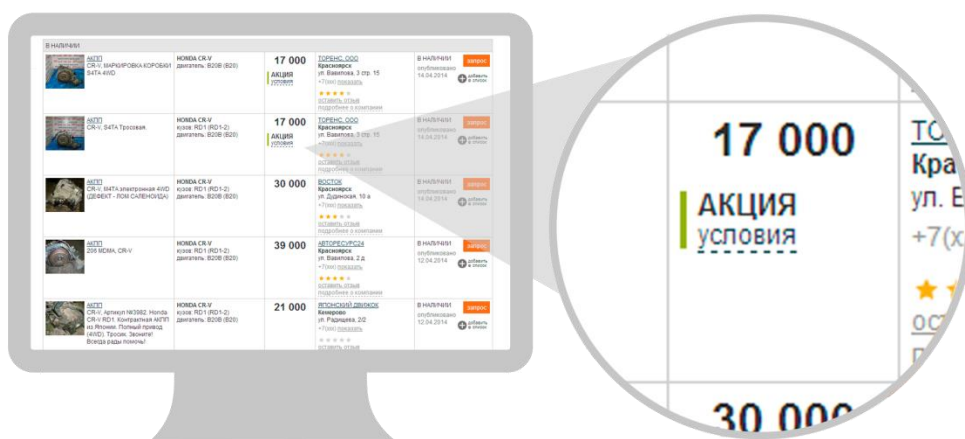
В НАЛИЧИИ

| | | | | |
|---|---|---|---|---|
| АКПП CR-V, МАРКИРОВКА КОРОБКИ S4TA 4WD | HONDA CR-V двигатель: B20B (B20) | 17 000 АКЦИЯ условия | ТОРЕНС, ООО Красноярск ул. Вавилова, 3 стр. 15 +7(xxx) показать ★★★★ оставить отзыв подробнее о компании | В НАЛИЧИИ опубликовано 14.04.2014 добавить в список запрос |
| АКПП CR-V, S4TA Тросовая. | HONDA CR-V кузов: RD1 (RD1-2) двигатель: B20B (B20) | 17 000 АКЦИЯ условия | ТОРЕНС, ООО Красноярск ул. Вавилова, 3 стр. 15 +7(xxx) показать ★★★★ оставить отзыв подробнее о компании | В НАЛИЧИИ опубликовано 14.04.2014 добавить в список запрос |
| АКПП CR-V, M4TA электронная 4WD (ДЕФЕКТ - ЛОМ СОЛЕНОИДА) | HONDA CR-V кузов: RD1 (RD1-2) двигатель: B20B (B20) | 30 000 | ВОСТОК Красноярск ул. Дудинская, 10 а +7(xxx) показать ★★★ оставить отзыв подробнее о компании | В НАЛИЧИИ опубликовано 14.04.2014 добавить в список запрос |
| АКПП 2WD MDMA, CR-V | HONDA CR-V кузов: RD1 (RD1-2) двигатель: B20B (B20) | 39 000 | АВТОРЕСУРС24 Красноярск ул. Вавилова, 2 д +7(xxx) показать ★★★★ оставить отзыв подробнее о компании | В НАЛИЧИИ опубликовано 12.04.2014 добавить в список запрос |
| АКПП CR-V, Артикул N63982. Honda CR-V RD1. Контрактная АКПП из Японии. Полный привод (4WD). Тросик. Звоните! Всегда рады помочь! | HONDA CR-V кузов: RD1 (RD1-2) двигатель: B20B (B20) | 21 000 | ЯПОНСКИЙ ДВИЖОК Кемерово ул. Радищева, 2/2 +7(xxx) показать ★★★★★ оставить отзыв | В НАЛИЧИИ опубликовано 12.04.2014 добавить в список запрос |

17 000
АКЦИЯ
условия
ТО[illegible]
Кра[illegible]
ул. В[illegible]
+7(x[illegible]
ост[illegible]
30 00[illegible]